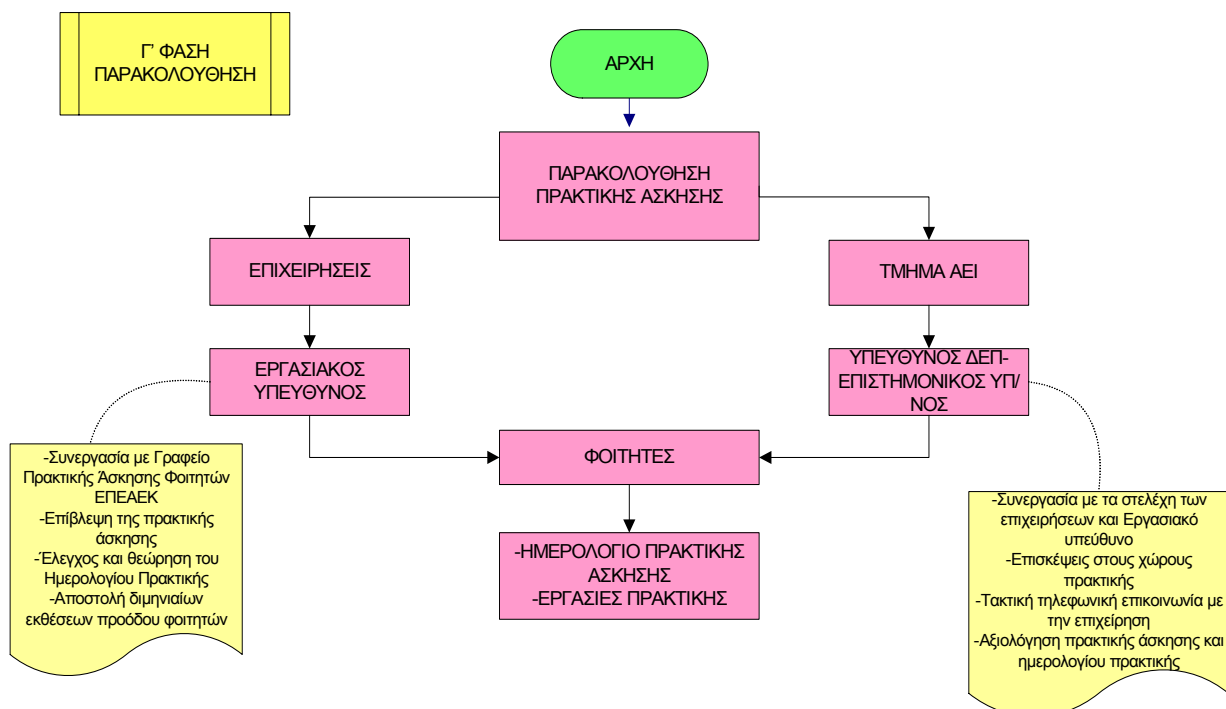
Γ' ΦΑΣΗ ΠΑΡΑΚΟΛΟΥΘΗΣΗ

ΑΡΧΗ

ΠΑΡΑΚΟΛΟΥΘΗΣΗ ΠΡΑΚΤΙΚΗΣ ΑΣΚΗΣΗΣ

ΕΠΙΧΕΙΡΗΣΕΙΣ

ΤΜΗΜΑ ΑΕΙ

ΕΡΓΑΣΙΑΚΟΣ ΥΠΕΥΘΥΝΟΣ

ΥΠΕΥΘΥΝΟΣ ΔΕΠ-ΕΠΙΣΤΗΜΟΝΙΚΟΣ ΥΠ/ΝΟΣ

-Συνεργασία με Γραφείο Πρακτικής Άσκησης Φοιτητών ΕΠΕΑΕΚ
-Επίβλεψη της πρακτικής άσκησης
-Έλεγχος και θεώρηση του Ημερολογίου Πρακτικής
-Αποστολή διμηνιαίων εκθέσεων προόδου φοιτητών

ΦΟΙΤΗΤΕΣ

-ΗΜΕΡΟΛΟΓΙΟ ΠΡΑΚΤΙΚΗΣ ΑΣΚΗΣΗΣ
-ΕΡΓΑΣΙΕΣ ΠΡΑΚΤΙΚΗΣ

-Συνεργασία με τα στελέχη των επιχειρήσεων και Εργασιακό υπεύθυνο
-Επισκέψεις στους χώρους πρακτικής
-Τακτική τηλεφωνική επικοινωνία με την επιχείρηση
-Αξιολόγηση πρακτικής άσκησης και ημερολογίου πρακτικής